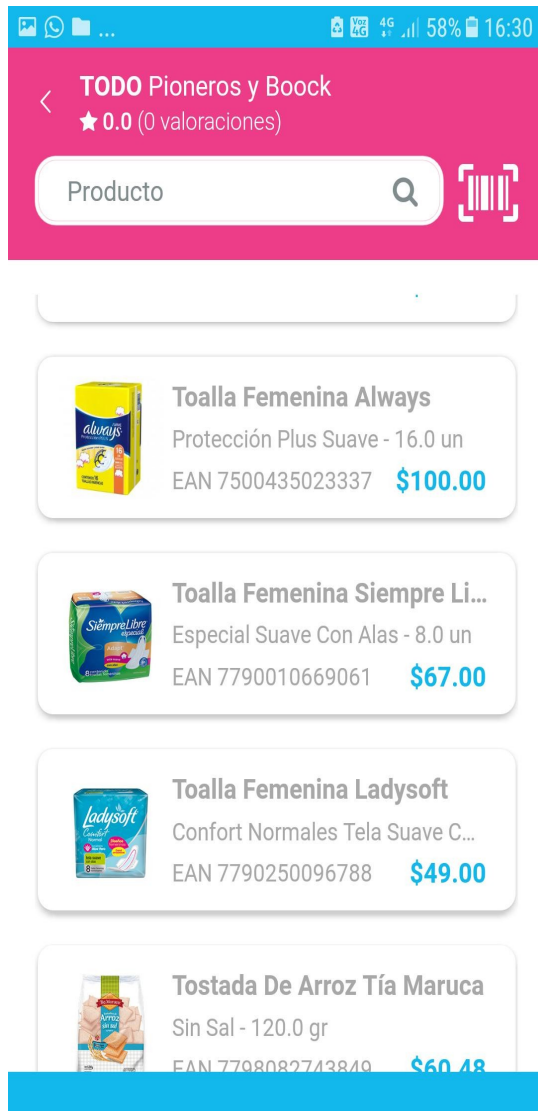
... Vo) 4G 4G 58% 16:30

TODO Pioneros y Boock
★ 0.0 (0 valoraciones)

Producto

always

Toalla Femenina Always
Protección Plus Suave - 16.0 un
EAN 7500435023337 $100.00

SiempreLibre especial

Toalla Femenina Siempre Li...
Especial Suave Con Alas - 8.0 un
EAN 7790010669061 $67.00

Ladysoft Confort

Toalla Femenina Ladysoft
Confort Normales Tela Suave C...
EAN 7790250096788 $49.00

Tía Maruca Arroz sin sal

Tostada De Arroz Tía Maruca
Sin Sal - 120.0 gr
EAN 7798082743849 $60.48